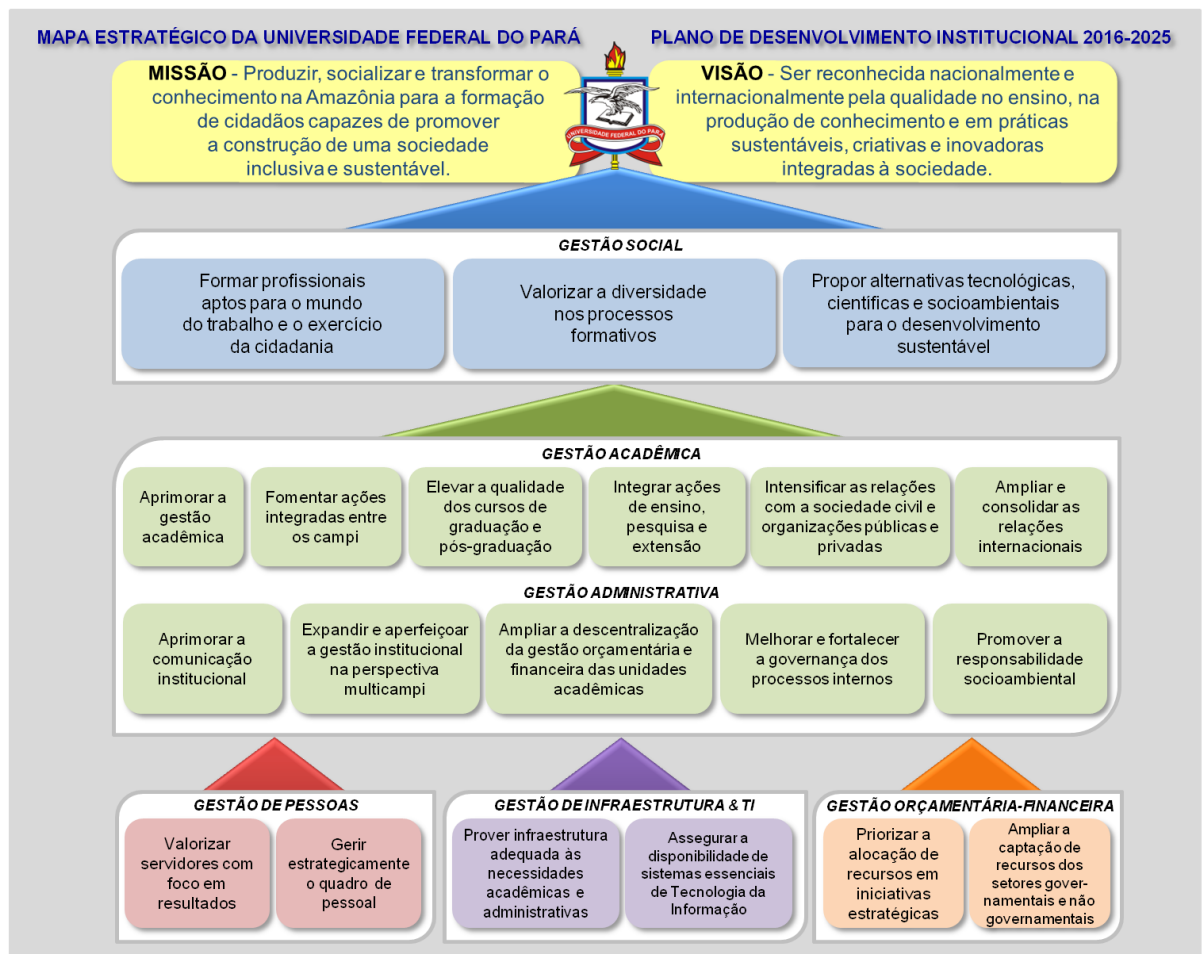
MAPA ESTRATÉGICO DA UNIVERSIDADE FEDERAL DO PARÁ

PLANO DE DESENVOLVIMENTO INSTITUCIONAL 2016-2025

MISSÃO - Produzir, socializar e transformar o conhecimento na Amazônia para a formação de cidadãos capazes de promover a construção de uma sociedade inclusiva e sustentável.

UNIVERSIDADE FEDERAL DO PARÁ

VISÃO - Ser reconhecida nacionalmente e internacionalmente pela qualidade no ensino, na produção de conhecimento e em práticas sustentáveis, criativas e inovadoras integradas à sociedade.

GESTÃO SOCIAL

Formar profissionais aptos para o mundo do trabalho e o exercício da cidadania

Valorizar a diversidade nos processos formativos

Propor alternativas tecnológicas, científicas e socioambientais para o desenvolvimento sustentável

GESTÃO ACADÊMICA

Aprimorar a gestão acadêmica

Fomentar ações integradas entre os campi

Elevar a qualidade dos cursos de graduação e pós-graduação

Integrar ações de ensino, pesquisa e extensão

Intensificar as relações com a sociedade civil e organizações públicas e privadas

Ampliar e consolidar as relações internacionais

GESTÃO ADMINISTRATIVA

Aprimorar a comunicação institucional

Expandir e aperfeiçoar a gestão institucional na perspectiva multicampi

Ampliar a descentralização da gestão orçamentária e financeira das unidades acadêmicas

Melhorar e fortalecer a governança dos processos internos

Promover a responsabilidade socioambiental

GESTÃO DE PESSOAS

Valorizar servidores com foco em resultados

Gerir estrategicamente o quadro de pessoal

GESTÃO DE INFRAESTRUTURA & TI

Prover infraestrutura adequada às necessidades acadêmicas e administrativas

Assegurar a disponibilidade de sistemas essenciais de Tecnologia da Informação

GESTÃO ORÇAMENTÁRIA-FINANCEIRA

Priorizar a alocação de recursos em iniciativas estratégicas

Ampliar a captação de recursos dos setores governamentais e não governamentais